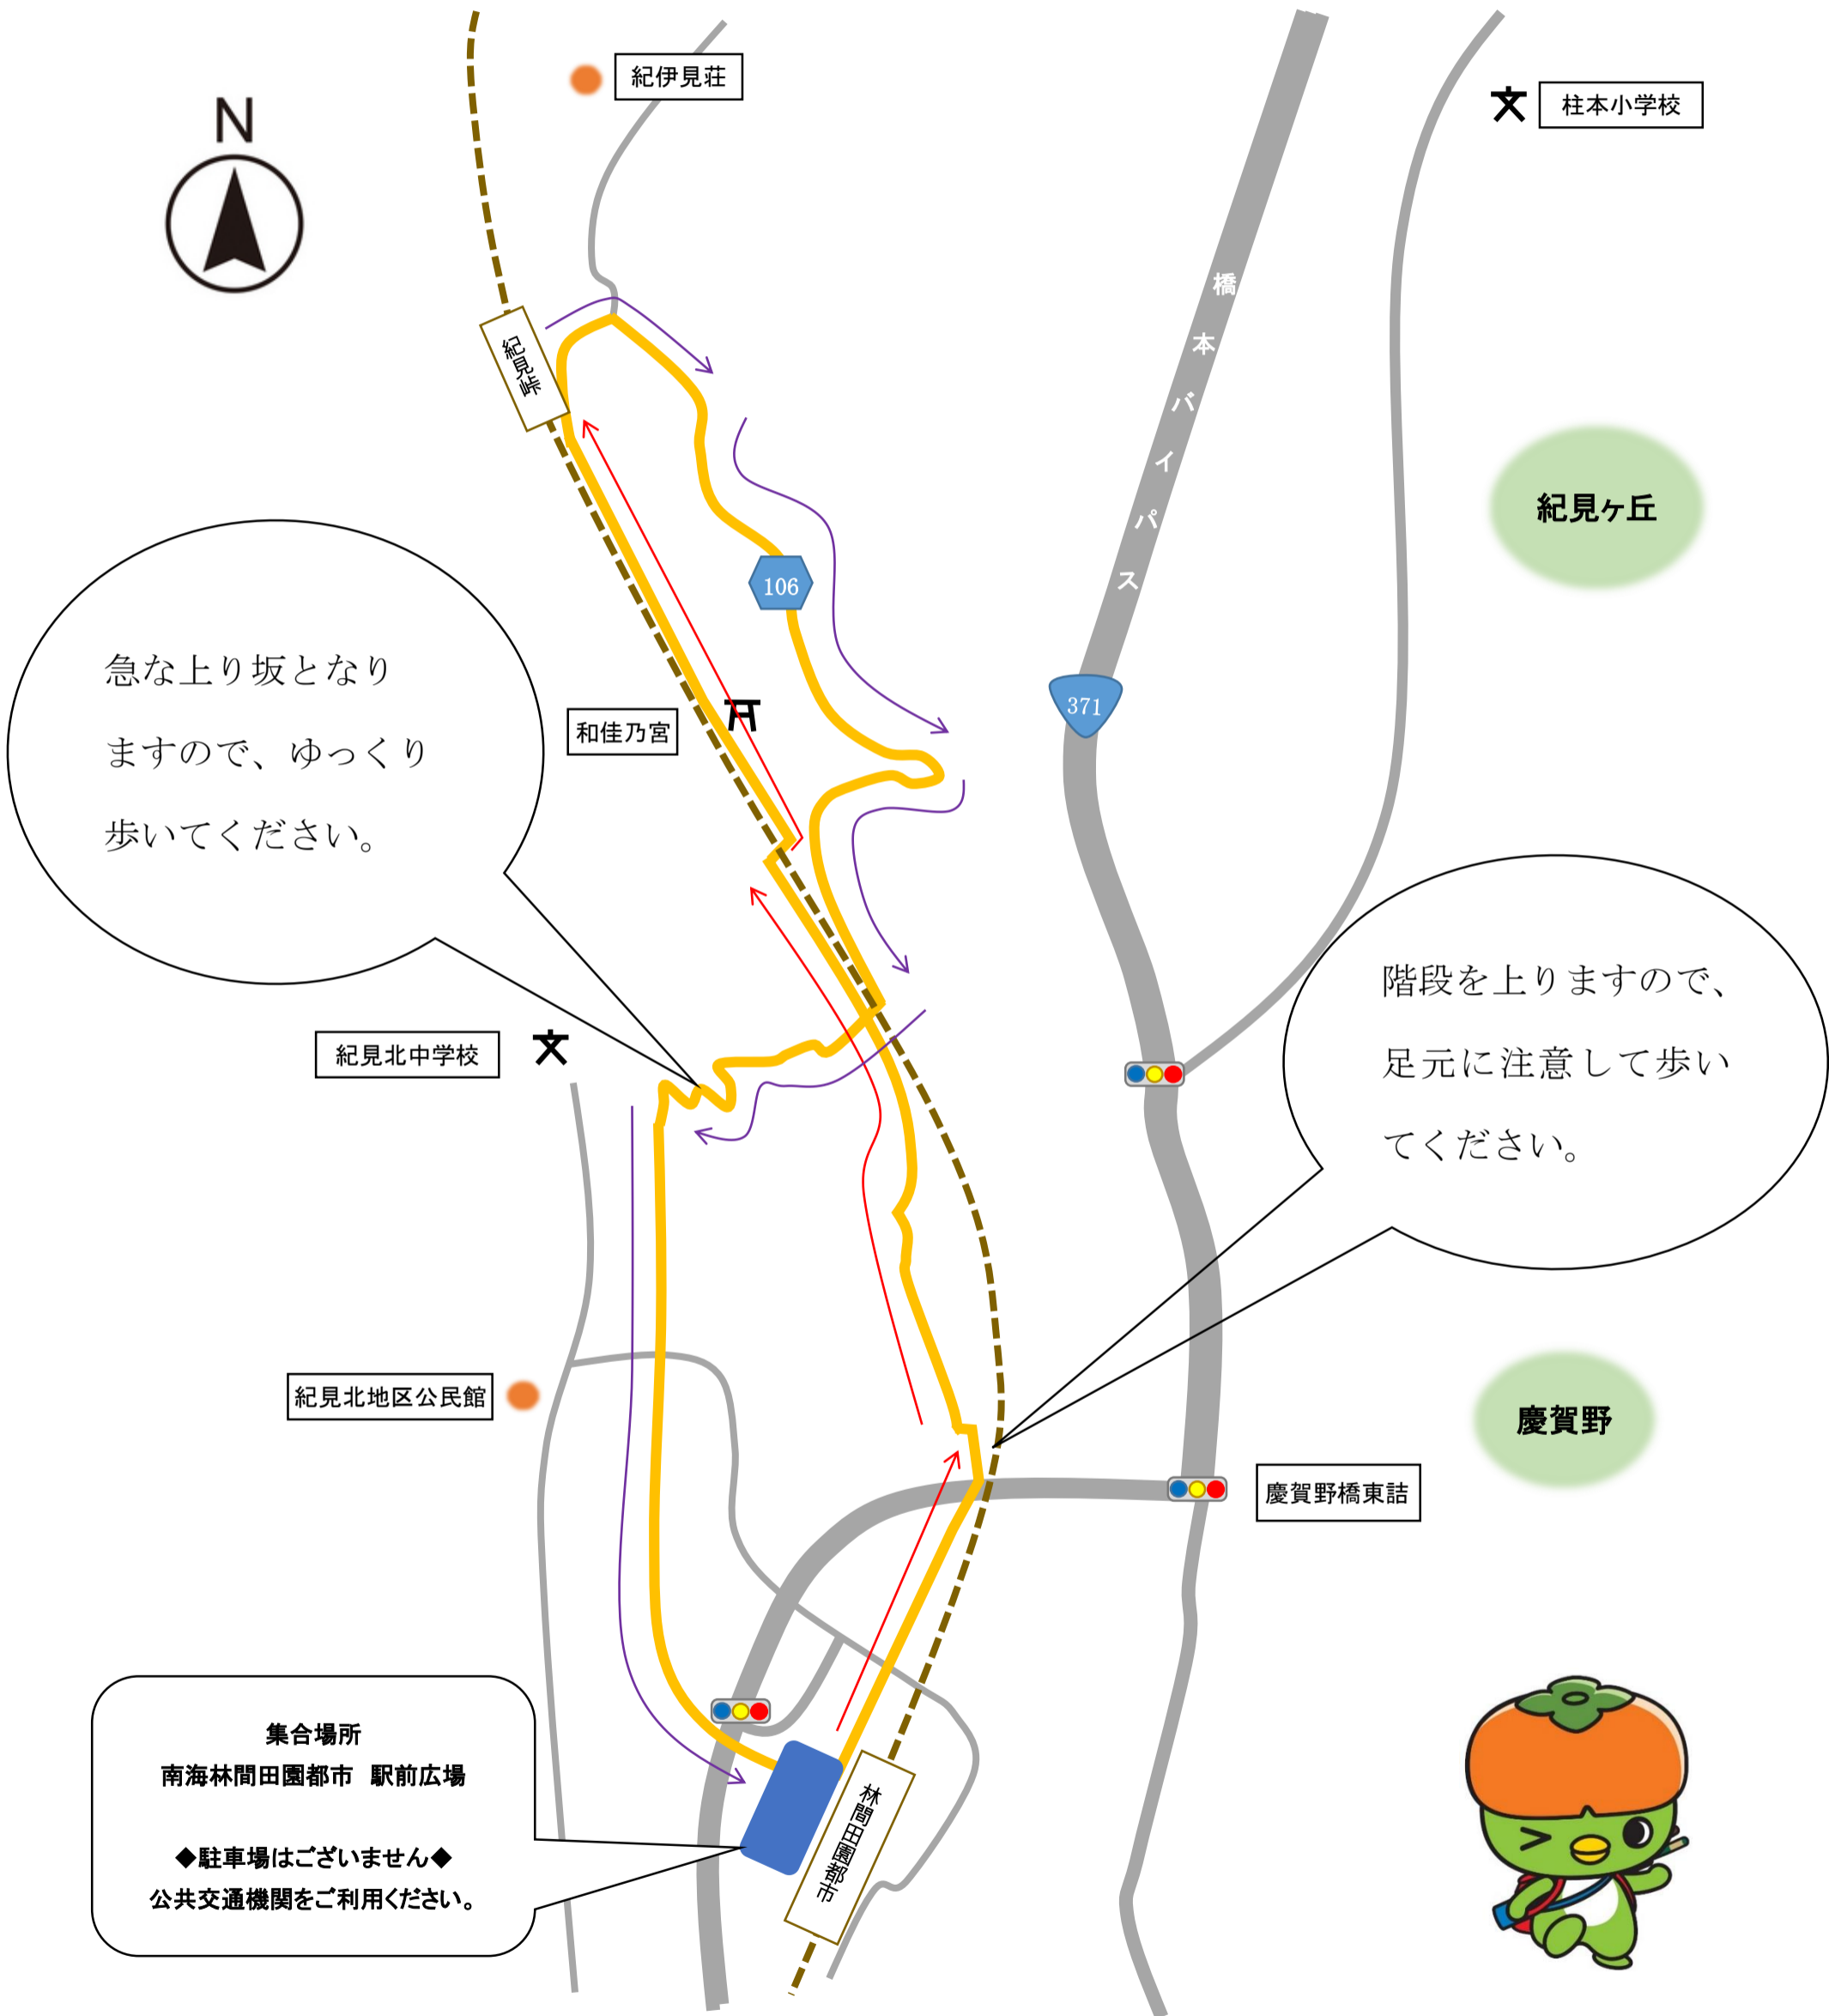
N

紀伊見荘

柱本小学校

紀見峠

橋本バイパス

106

紀見ヶ丘

371

急な上り坂となりますので、ゆっくり歩いてください。

和佳乃宮

階段を上りますので、足元に注意して歩いてください。

紀見北中学校

紀見北地区公民館

慶賀野

慶賀野橋東詰

集合場所
南海林間田園都市　駅前広場

◆駐車場はございません◆
公共交通機関をご利用ください。

林間田園都市